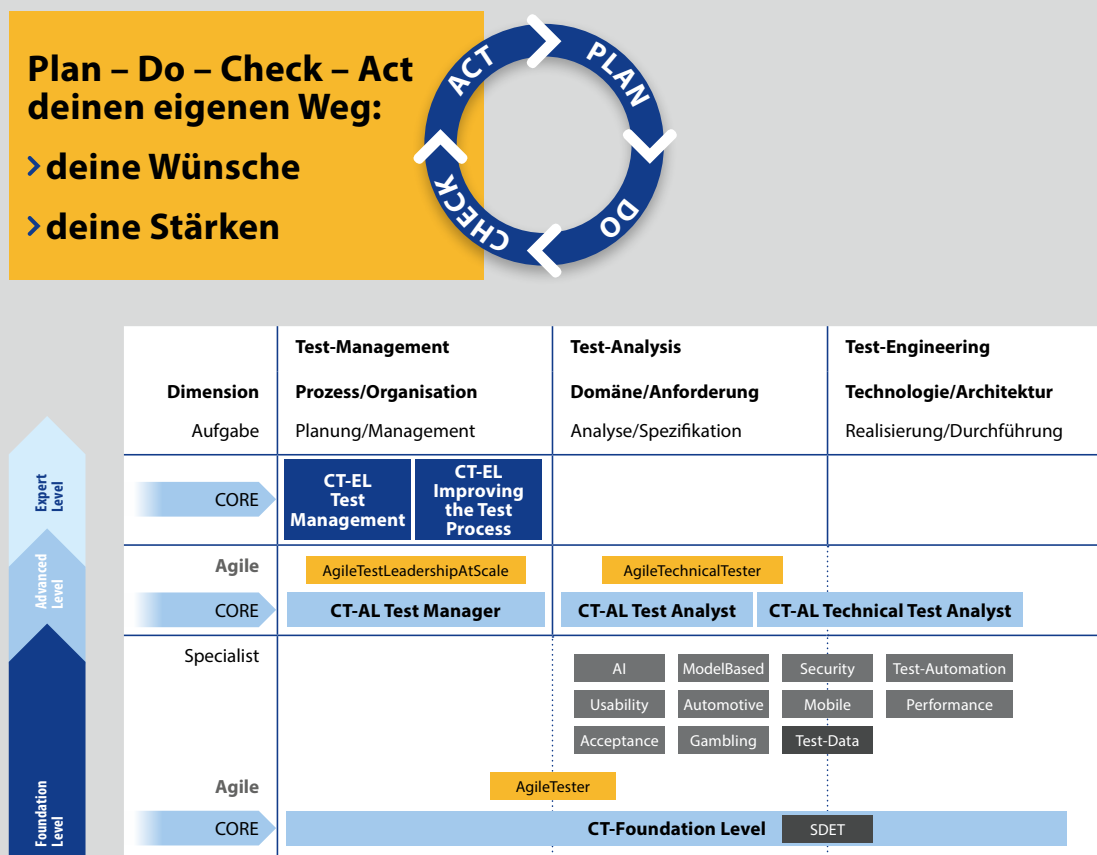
Plan – Do – Check – Act deinen eigenen Weg:

›deine Wünsche

›deine Stärken

ACT PLAN DO CHECK

| Dimension | Test-Management Prozess/Organisation | Test-Analysis Domäne/Anforderung | Test-Engineering Technologie/Architektur |
|---|---|---|---|
| Aufgabe | Planung/Management | Analyse/Spezifikation | Realisierung/Durchführung |
| Expert Level CORE | CT-EL Test Management; CT-EL Improving the Test Process | | |
| Advanced Level Agile | AgileTestLeadershipAtScale | AgileTechnicalTester | |
| Advanced Level CORE | CT-AL Test Manager | CT-AL Test Analyst | CT-AL Technical Test Analyst |
| Specialist | | AI, ModelBased, Usability, Automotive, Acceptance, Gambling | Security, Test-Automation, Mobile, Performance, Test-Data |
| Foundation Level Agile | AgileTester | | |
| Foundation Level CORE | CT-Foundation Level | | SDET |